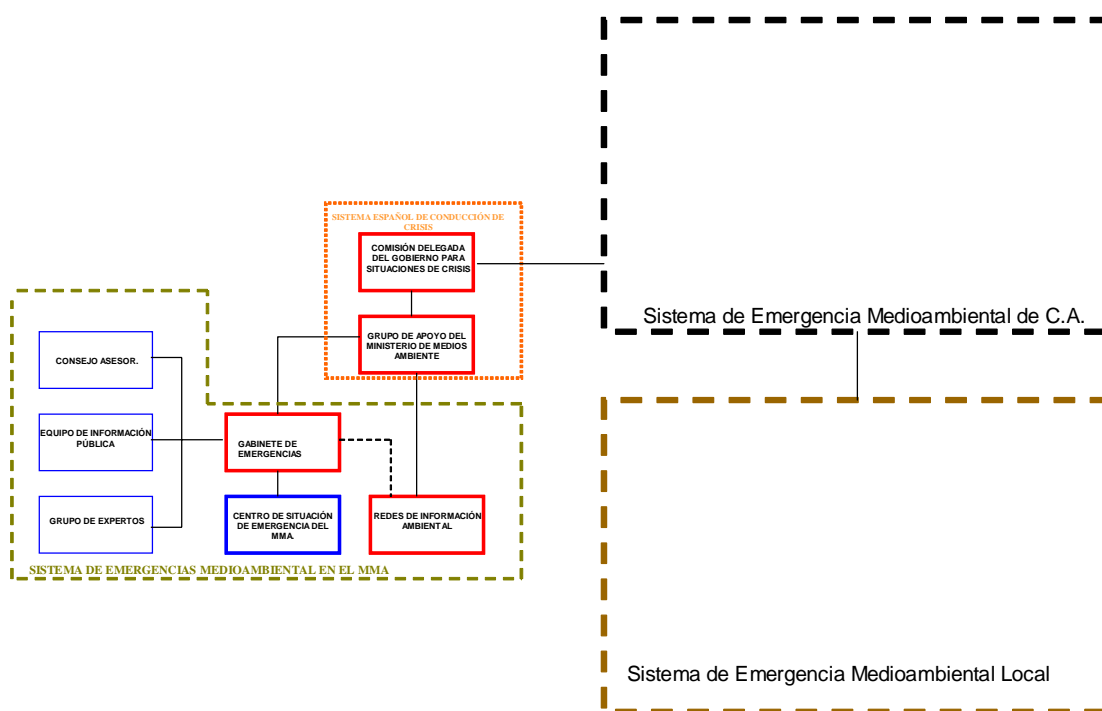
SISTEMA ESPAÑOL DE CONDUCCIÓN DE CRISIS

COMISIÓN DELEGADA DEL GOBIERNO PARA SITUACIONES DE CRISIS

GRUPO DE APOYO DEL MINISTERIO DE MEDIOS AMBIENTE

Sistema de Emergencia Medioambiental de C.A.

CONSEJO ASESOR.

EQUIPO DE INFORMACIÓN PÚBLICA

GRUPO DE EXPERTOS

GABINETE DE EMERGENCIAS

CENTRO DE SITUACIÓN DE EMERGENCIA DEL MMA.

REDES DE INFORMACIÓN AMBIENTAL

SISTEMA DE EMERGENCIAS MEDIOAMBIENTAL EN EL MMA

Sistema de Emergencia Medioambiental Local